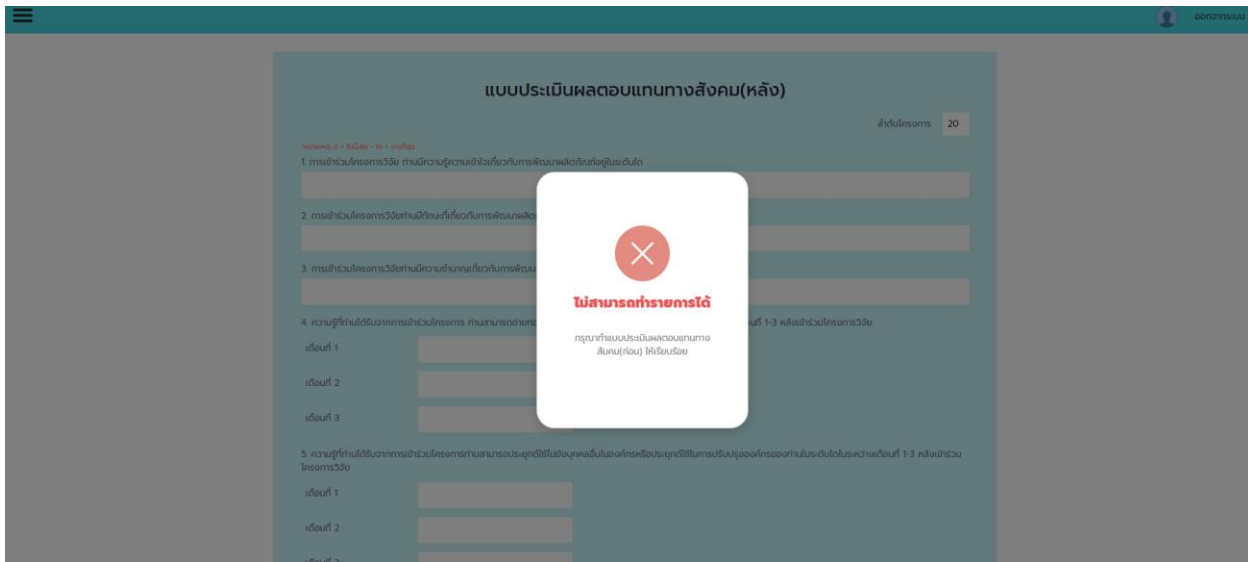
ออกจากระบบ

แบบประเมินผลตอบแทนทางสังคม(หลัง)

ลำดับโครงการ 20

*คะแนน 0 = ไม่มีเลย - 10 = มากที่สุด

1. การเข้าร่วมโครงการวิจัย ท่านมีความรู้ความเข้าใจเกี่ยวกับการพัฒนาผลิตภัณฑ์อยู่ในระดับใด

2. การเข้าร่วมโครงการวิจัยท่านมีทักษะที่เกี่ยวกับการพัฒนาผลิต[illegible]

3. การเข้าร่วมโครงการวิจัยท่านมีความชำนาญเกี่ยวกับการพัฒน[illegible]

4. ความรู้ที่ท่านได้รับจากการเข้าร่วมโครงการ ท่านสามารถถ่ายทอ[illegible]นที่ 1-3 หลังเข้าร่วมโครงการวิจัย

เดือนที่ 1

เดือนที่ 2

เดือนที่ 3

ไม่สามารถทำรายการได้

กรุณาทำแบบประเมินผลตอบแทนทางสังคม(ก่อน) ให้เรียบร้อย

5. ความรู้ที่ท่านได้รับจากการเข้าร่วมโครงการท่านสามารถประยุกต์ใช้ไปยังบุคคลอื่นในองค์กรหรือประยุกต์ใช้ในการปรับปรุงองค์กรของท่านในระดับใดในระหว่างเดือนที่ 1-3 หลังเข้าร่วมโครงการวิจัย

เดือนที่ 1

เดือนที่ 2

เดือนที่ 3